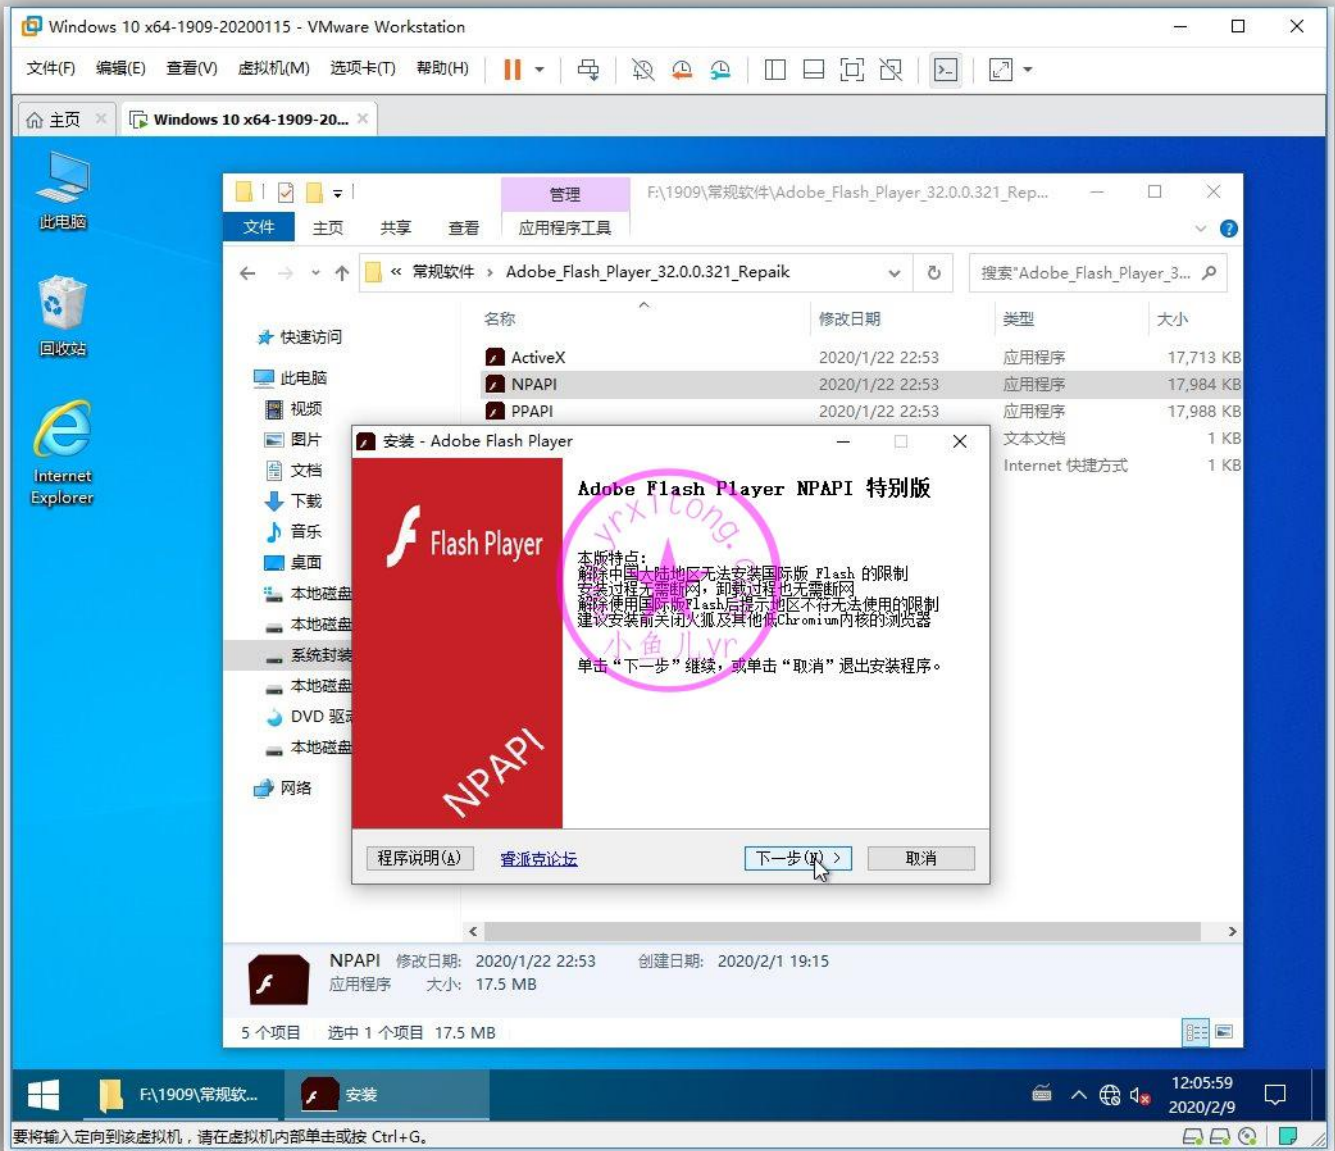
Windows 10 x64-1909-20200115 - VMware Workstation

文件(F) 编辑(E) 查看(V) 虚拟机(M) 选项卡(T) 帮助(H)

主页 × Windows 10 x64-1909-20... ×

此电脑

回收站

Internet Explorer

管理

F:\1909\常规软件\Adobe_Flash_Player_32.0.0.321_Rep...

文件 主页 共享 查看 应用程序工具

« 常规软件 › Adobe_Flash_Player_32.0.0.321_Repaik

搜索"Adobe_Flash_Player_3...

快速访问

此电脑

视频

图片

文档

下载

音乐

桌面

本地磁盘

本地磁盘

系统封装

本地磁盘

DVD 驱

本地磁盘

网络

| 名称 | 修改日期 | 类型 | 大小 |
|---|---|---|---|
| ActiveX | 2020/1/22 22:53 | 应用程序 | 17,713 KB |
| NPAPI | 2020/1/22 22:53 | 应用程序 | 17,984 KB |
| PPAPI | 2020/1/22 22:53 | 应用程序 | 17,988 KB |
| | | 文本文档 | 1 KB |
| | | Internet 快捷方式 | 1 KB |

安装 - Adobe Flash Player

Flash Player

NPAPI

Adobe Flash Player NPAPI 特别版

yrxitong.com

本版特点：
解除中国大陆地区无法安装国际版 Flash 的限制
安装过程无需断网，卸载过程也无需断网
解除使用国际版Flash后提示地区不符无法使用的限制
建议安装前关闭火狐及其他仿Chromium内核的浏览器

小鱼儿yr

单击“下一步”继续，或单击“取消”退出安装程序。

程序说明(A) 睿派克论坛 下一步(N) > 取消

NPAPI 修改日期: 2020/1/22 22:53 创建日期: 2020/2/1 19:15
应用程序 大小: 17.5 MB

5 个项目 选中 1 个项目 17.5 MB

F:\1909\常规软... 安装

12:05:59
2020/2/9

要将输入定向到该虚拟机，请在虚拟机内部单击或按 Ctrl+G。